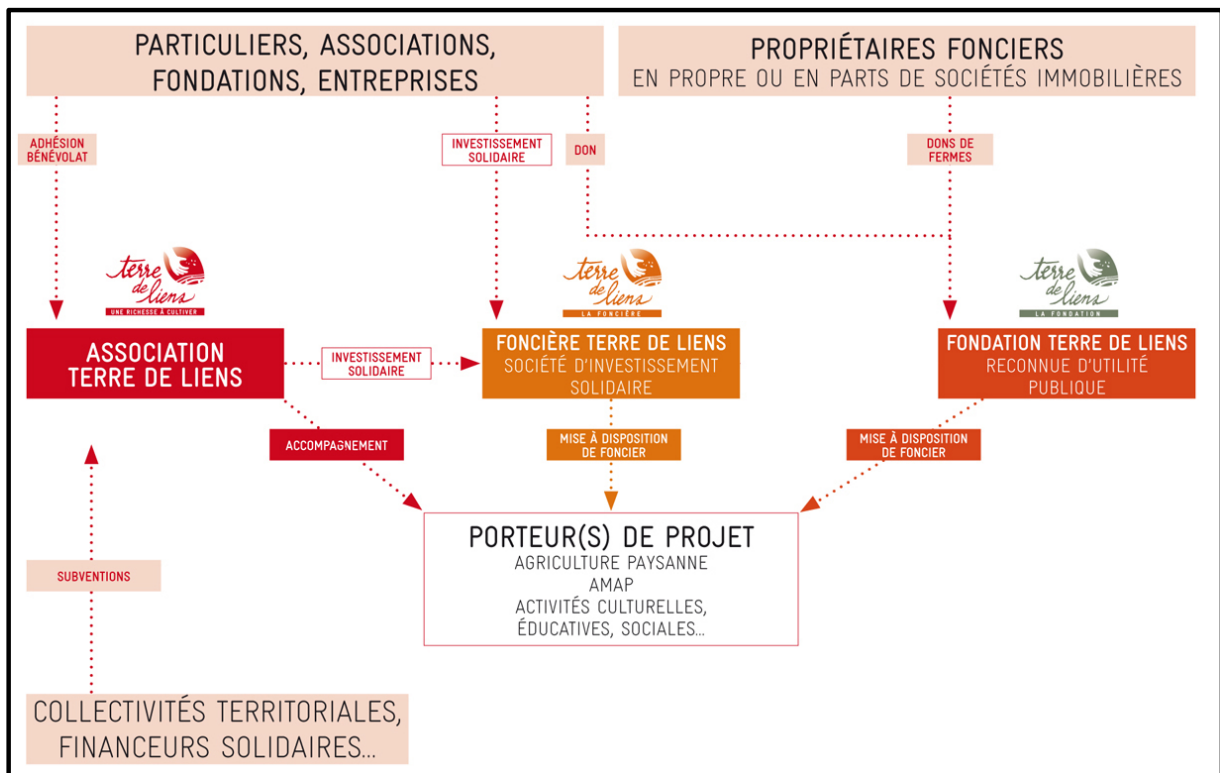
PARTICULIERS, ASSOCIATIONS, FONDATIONS, ENTREPRISES

PROPRIÉTAIRES FONCIERS
EN PROPRE OU EN PARTS DE SOCIÉTÉS IMMOBILIÈRES

ADHÉSION BÉNÉVOLAT

INVESTISSEMENT SOLIDAIRE

DON

DONS DE FERMES

terre de liens
UNE RICHESSE À CULTIVER

terre de liens
LA FONCIÈRE

terre de liens
LA FONDATION

ASSOCIATION TERRE DE LIENS

INVESTISSEMENT SOLIDAIRE

FONCIÈRE TERRE DE LIENS
SOCIÉTÉ D'INVESTISSEMENT SOLIDAIRE

FONDATION TERRE DE LIENS
RECONNUE D'UTILITÉ PUBLIQUE

ACCOMPAGNEMENT

MISE À DISPOSITION DE FONCIER

MISE À DISPOSITION DE FONCIER

PORTEUR(S) DE PROJET
AGRICULTURE PAYSANNE
AMAP
ACTIVITÉS CULTURELLES, ÉDUCATIVES, SOCIALES...

SUBVENTIONS

COLLECTIVITÉS TERRITORIALES, FINANCEURS SOLIDAIRES...